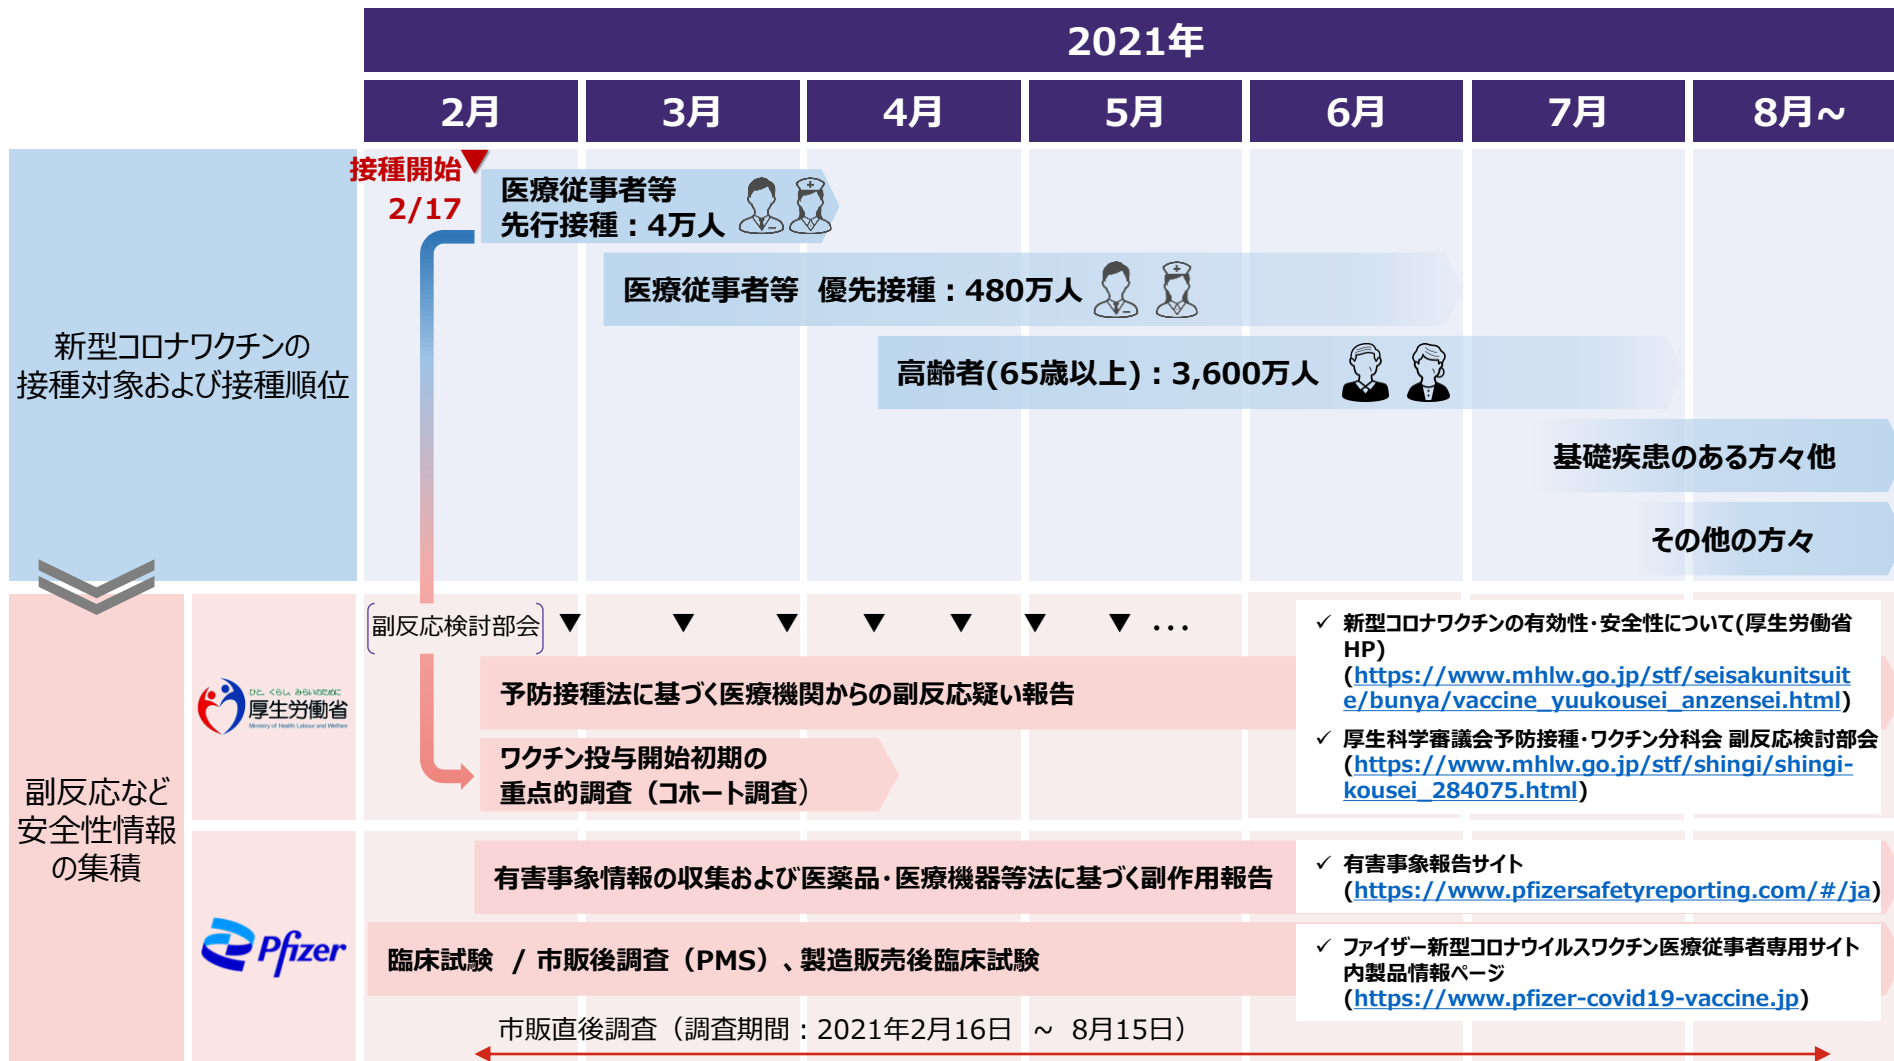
2021年

2月 3月 4月 5月 6月 7月 8月～

新型コロナワクチンの接種対象および接種順位

接種開始 2/17

医療従事者等 先行接種：4万人

医療従事者等 優先接種：480万人

高齢者(65歳以上)：3,600万人

基礎疾患のある方々他

その他の方々

副反応など安全性情報の集積

ひと、くらし、みらいのために 厚生労働省 Ministry of Health, Labour and Welfare

副反応検討部会 ▼ ▼ ▼ ▼ ▼ ▼ ▼ …

予防接種法に基づく医療機関からの副反応疑い報告

ワクチン投与開始初期の重点的調査（コホート調査）

✓ 新型コロナワクチンの有効性･安全性について(厚生労働省HP)（https://www.mhlw.go.jp/stf/seisakunitsuite/bunya/vaccine_yuukousei_anzensei.html）

✓ 厚生科学審議会予防接種･ワクチン分科会 副反応検討部会（https://www.mhlw.go.jp/stf/shingi/shingi-kousei_284075.html）

Pfizer

有害事象情報の収集および医薬品･医療機器等法に基づく副作用報告

臨床試験 / 市販後調査（PMS）、製造販売後臨床試験

✓ 有害事象報告サイト（https://www.pfizersafetyreporting.com/#/ja）

✓ ファイザー新型コロナウイルスワクチン医療従事者専用サイト内製品情報ページ（https://www.pfizer-covid19-vaccine.jp）

市販直後調査（調査期間：2021年2月16日 ～ 8月15日）